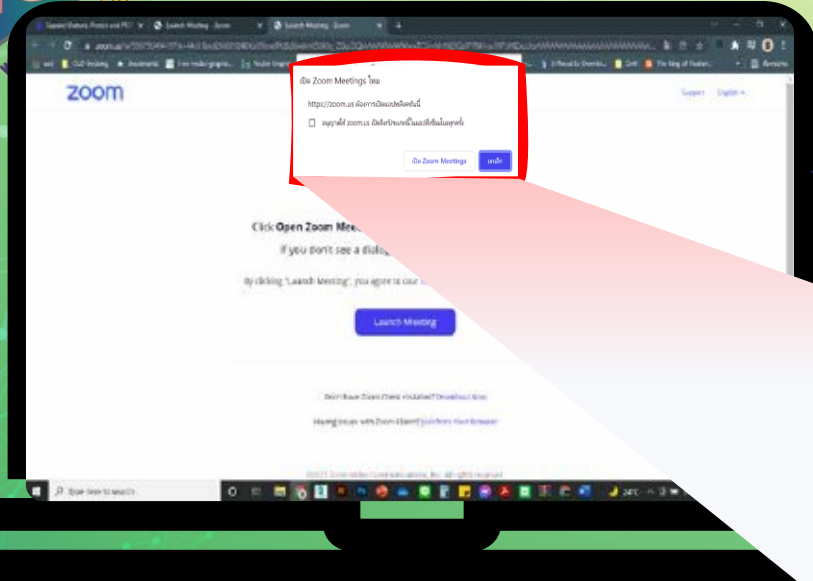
Launch Meeting - Zoom

Launch Meeting - Zoom

zoom

Support English

เปิด Zoom Meetings ไหม

https://zoom.us ต้องการเปิดแอปพลิเคชันนี้

อนุญาตให้ zoom.us เปิดลิงก์ประเภทนี้ในแอปที่เชื่อมโยงทุกครั้ง

เปิด Zoom Meetings

ยกเลิก

Click Open Zoom Mee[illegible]

If you don't see a dialog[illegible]

By clicking "Launch Meeting", you agree to our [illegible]

Launch Meeting

Don't have Zoom Client installed? Download Now

Having issues with Zoom Client? Join from Your Browser

©2021 Zoom Video Communications, Inc. All rights reserved.

Type here to search

24°C